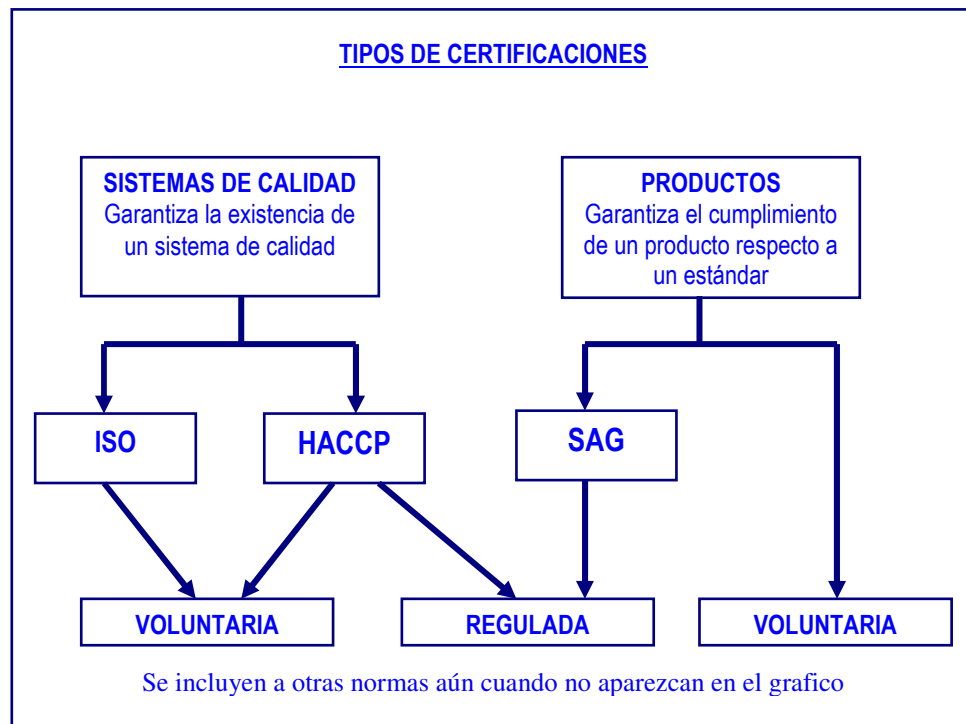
TIPOS DE CERTIFICACIONES

SISTEMAS DE CALIDAD
Garantiza la existencia de un sistema de calidad

PRODUCTOS
Garantiza el cumplimiento de un producto respecto a un estándar

ISO

HACCP

SAG

VOLUNTARIA

REGULADA

VOLUNTARIA

Se incluyen a otras normas aún cuando no aparezcan en el grafico